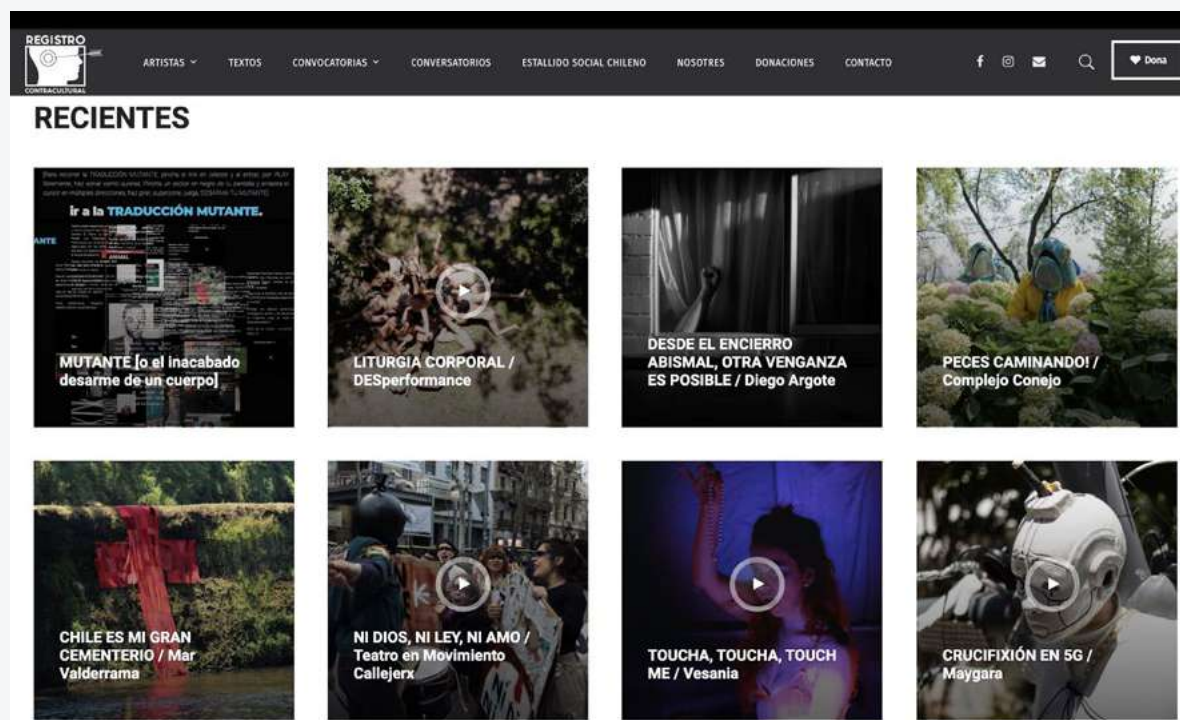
REGISTRO CONTRACULTURAL

ARTISTAS TEXTOS CONVOCATORIAS CONVERSATORIOS ESTALLIDO SOCIAL CHILENO NOSOTRES DONACIONES CONTACTO

Dona

RECIENTES

ir a la TRADUCCIÓN MUTANTE.

MUTANTE [o el inacabado desarme de un cuerpo]

LITURGIA CORPORAL / DESperformance

DESDE EL ENCIERRO ABISMAL, OTRA VENGANZA ES POSIBLE / Diego Argote

PECES CAMINANDO! / Complejo Conejo

CHILE ES MI GRAN CEMENTERIO / Mar Valderrama

NI DIOS, NI LEY, NI AMO / Teatro en Movimiento Callejerx

TOUCHA, TOUCHA, TOUCH ME / Vesania

CRUCIFIXIÓN EN 5G / Maygara